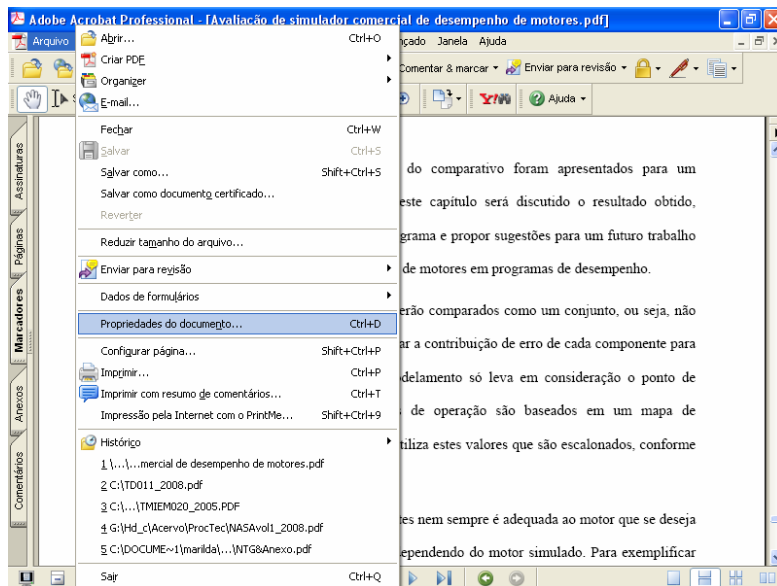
Adobe Acrobat Professional - [Avaliação de simulador comercial de desempenho de motores.pdf]

Arquivo
Abrir... Ctrl+O
Criar PDF
Organizer
E-mail...
Fechar Ctrl+W
Salvar Ctrl+S
Salvar como... Shift+Ctrl+S
Salvar como documento certificado...
Reverter
Reduzir tamanho do arquivo...
Enviar para revisão
Dados de formulários
Propriedades do documento... Ctrl+D
Configurar página... Shift+Ctrl+P
Imprimir... Ctrl+P
Imprimir com resumo de comentários... Ctrl+T
Impressão pela Internet com o PrintMe... Shift+Ctrl+9
Histórico
1 \...\...mercial de desempenho de motores.pdf
2 C:\TD011_2008.pdf
3 C:\...\TMIEM020_2005.PDF
4 G:\Hd_c\Acervo\ProcTec\NASAvol1_2008.pdf
5 C:\DOCUME~1\marilda\...\NTG&Anexo.pdf
Sair Ctrl+Q

nçado Janela Ajuda
Comentar & marcar Enviar para revisão
Ajuda

Assinaturas
Páginas
Marcadores
Anexos
Comentários

do comparativo foram apresentados para um
este capítulo será discutido o resultado obtido,
grama e propor sugestões para um futuro trabalho
de motores em programas de desempenho.

erão comparados como um conjunto, ou seja, não
ar a contribuição de erro de cada componente para
delamento só leva em consideração o ponto de
de operação são baseados em um mapa de
tiliza estes valores que são escalonados, conforme

tes nem sempre é adequada ao motor que se deseja
ependendo do motor simulado. Para exemplificar